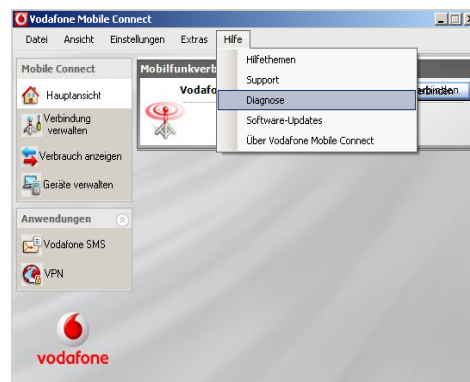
Vodafone Mobile Connect

Datei Ansicht Einstellungen Extras Hilfe

Hilfethemen
Support
Diagnose
Software-Updates
Über Vodafone Mobile Connect

Mobile Connect
Hauptansicht
Verbindung verwalten
Verbrauch anzeigen
Geräte verwalten

Anwendungen
Vodafone SMS
VPN

Mobilfunkverb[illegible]
Vodafo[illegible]
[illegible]erbinden

vodafone